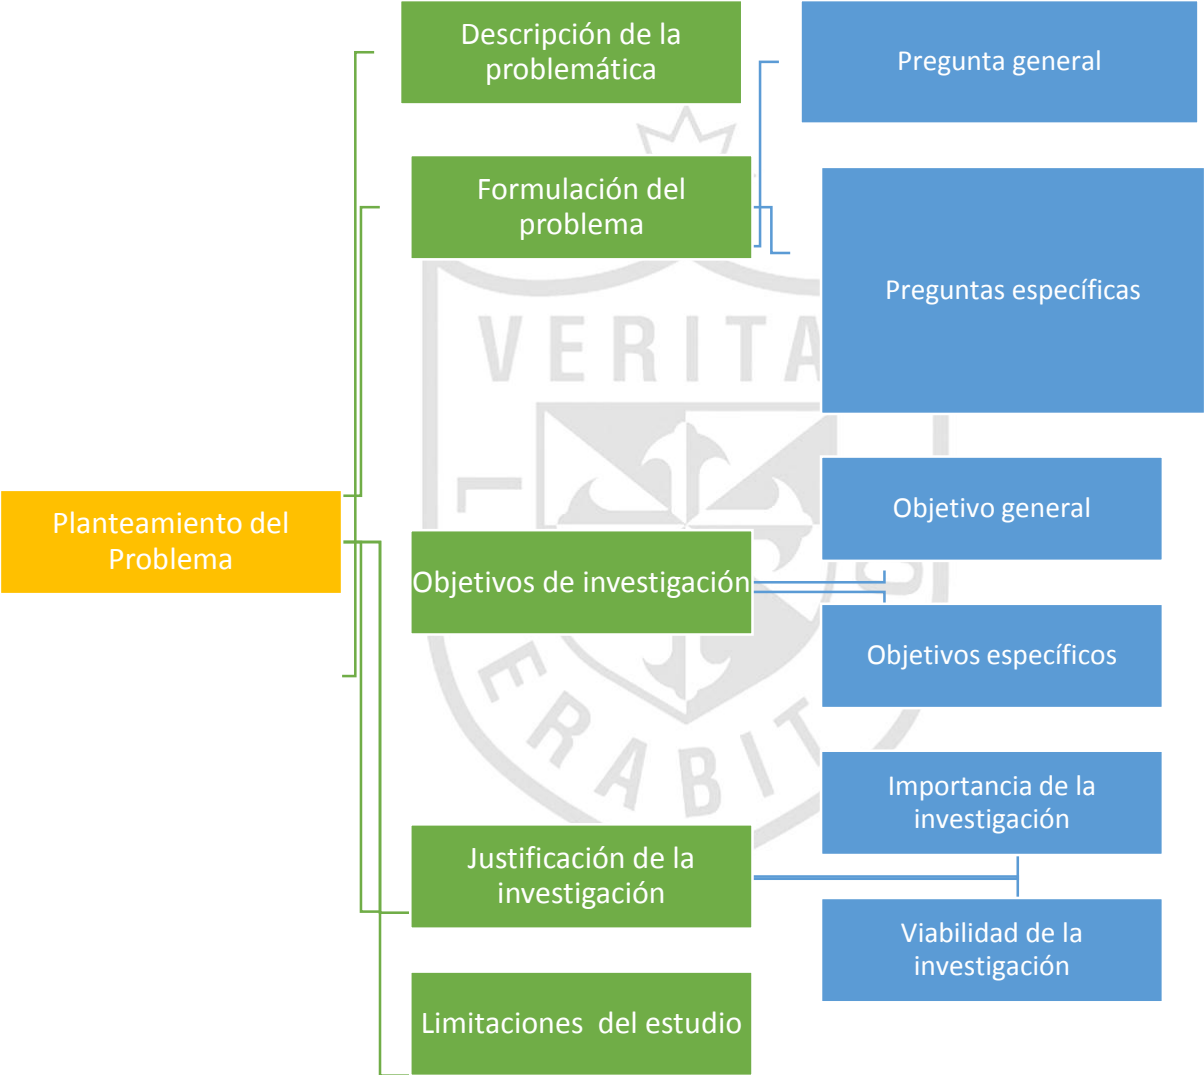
Planteamiento del Problema

Descripción de la problemática

Formulación del problema

Pregunta general

Preguntas específicas

Objetivos de investigación

Objetivo general

Objetivos específicos

Justificación de la investigación

Importancia de la investigación

Viabilidad de la investigación

Limitaciones del estudio

VERITA
ERABIT